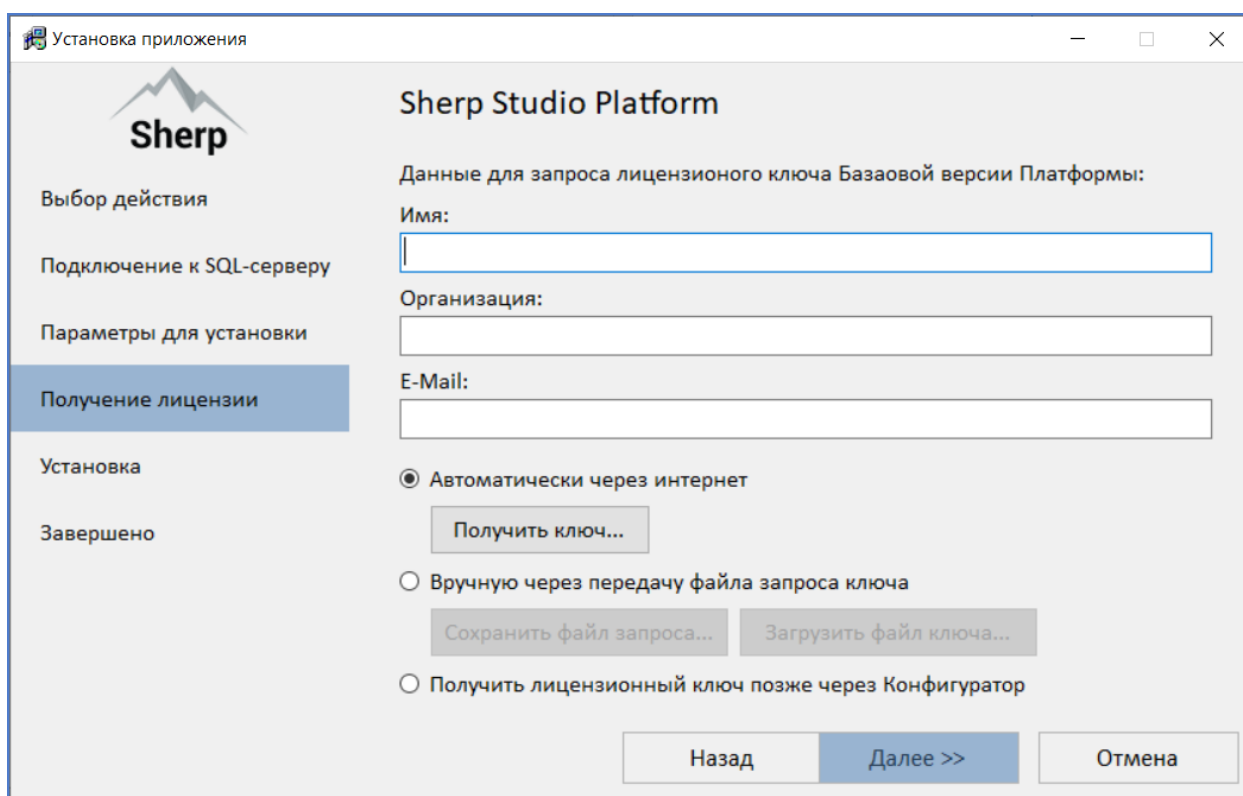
Установка приложения

Sherp

Выбор действия

Подключение к SQL-серверу

Параметры для установки

Получение лицензии

Установка

Завершено

Sherp Studio Platform

Данные для запроса лицензионого ключа Базаовой версии Платформы:

Имя:

Организация:

E-Mail:

Автоматически через интернет

Получить ключ...

Вручную через передачу файла запроса ключа

Сохранить файл запроса...

Загрузить файл ключа...

Получить лицензионный ключ позже через Конфигуратор

Назад

Далее >>

Отмена